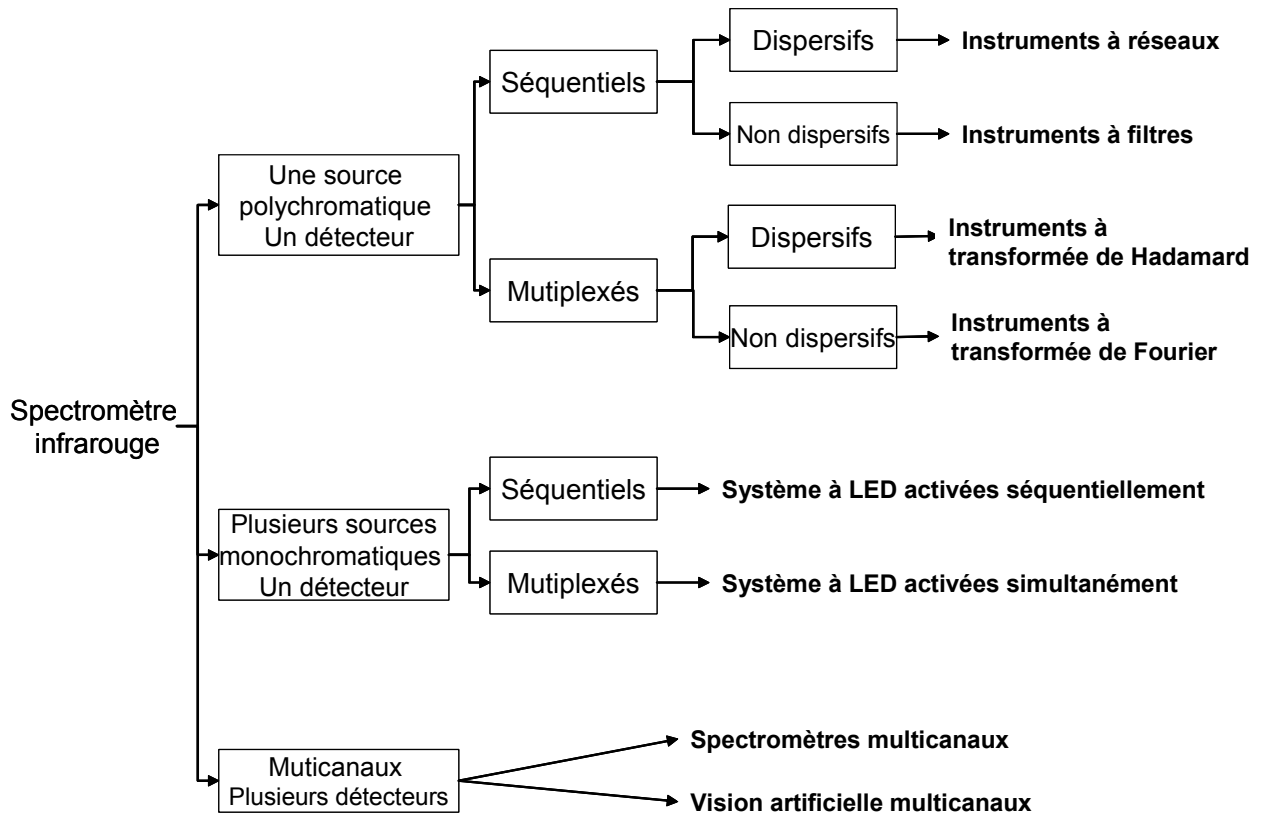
Spectromètre infrarouge

Une source polychromatique Un détecteur

Séquentiels

Dispersifs

Instruments à réseaux

Non dispersifs

Instruments à filtres

Mutiplexés

Dispersifs

Instruments à transformée de Hadamard

Non dispersifs

Instruments à transformée de Fourier

Plusieurs sources monochromatiques Un détecteur

Séquentiels

Système à LED activées séquentiellement

Mutiplexés

Système à LED activées simultanément

Muticanaux Plusieurs détecteurs

Spectromètres multicanaux

Vision artificielle multicanaux